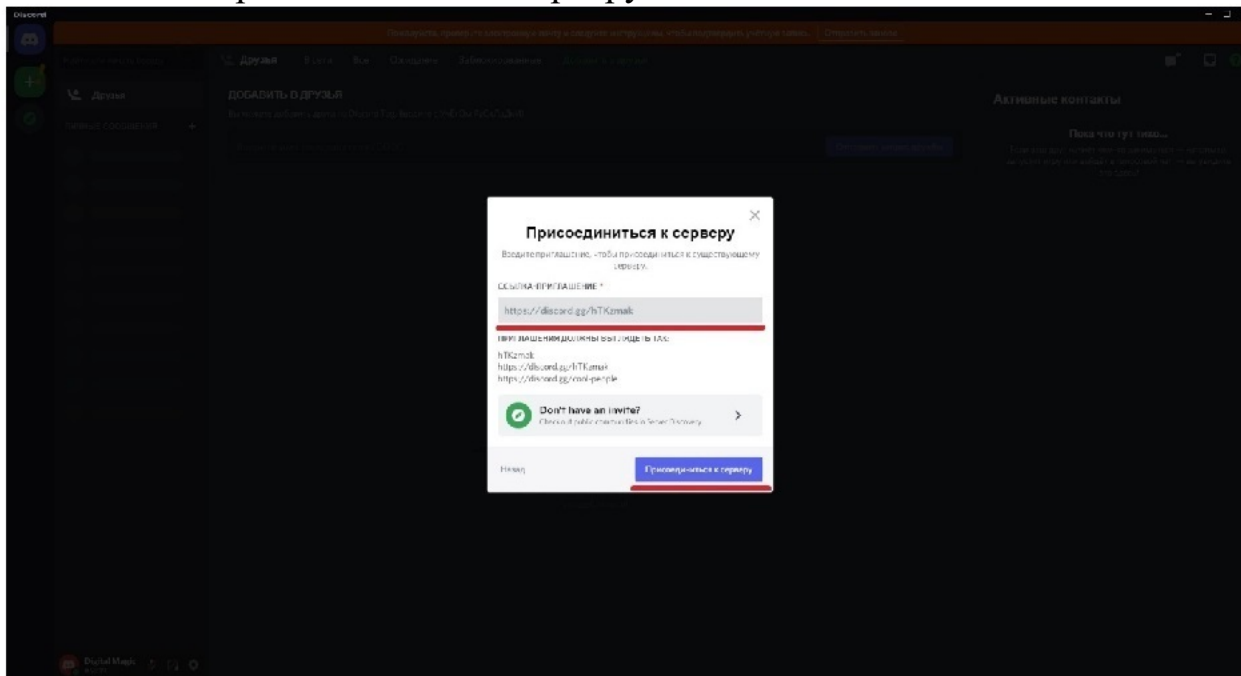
Discord

Друзья

Друзья

ЛИЧНЫЕ СООБЩЕНИЯ

ДОБАВИТЬ В ДРУЗЬЯ

Активные контакты

Пока что тут тихо...

Присоединиться к серверу

Введите приглашение, чтобы присоединиться к существующему серверу.

ССЫЛКА-ПРИГЛАШЕНИЕ *

https://discord.gg/hTKzmak

ПРИГЛАШЕНИЯ ДОЛЖНЫ ВЫГЛЯДЕТЬ ТАК:

hTKzmak
https://discord.gg/hTKzmak
https://discord.gg/cool-people

Don't have an invite?
Check out public communities in Server Discovery.

Назад

Присоединиться к серверу

Digital Magic